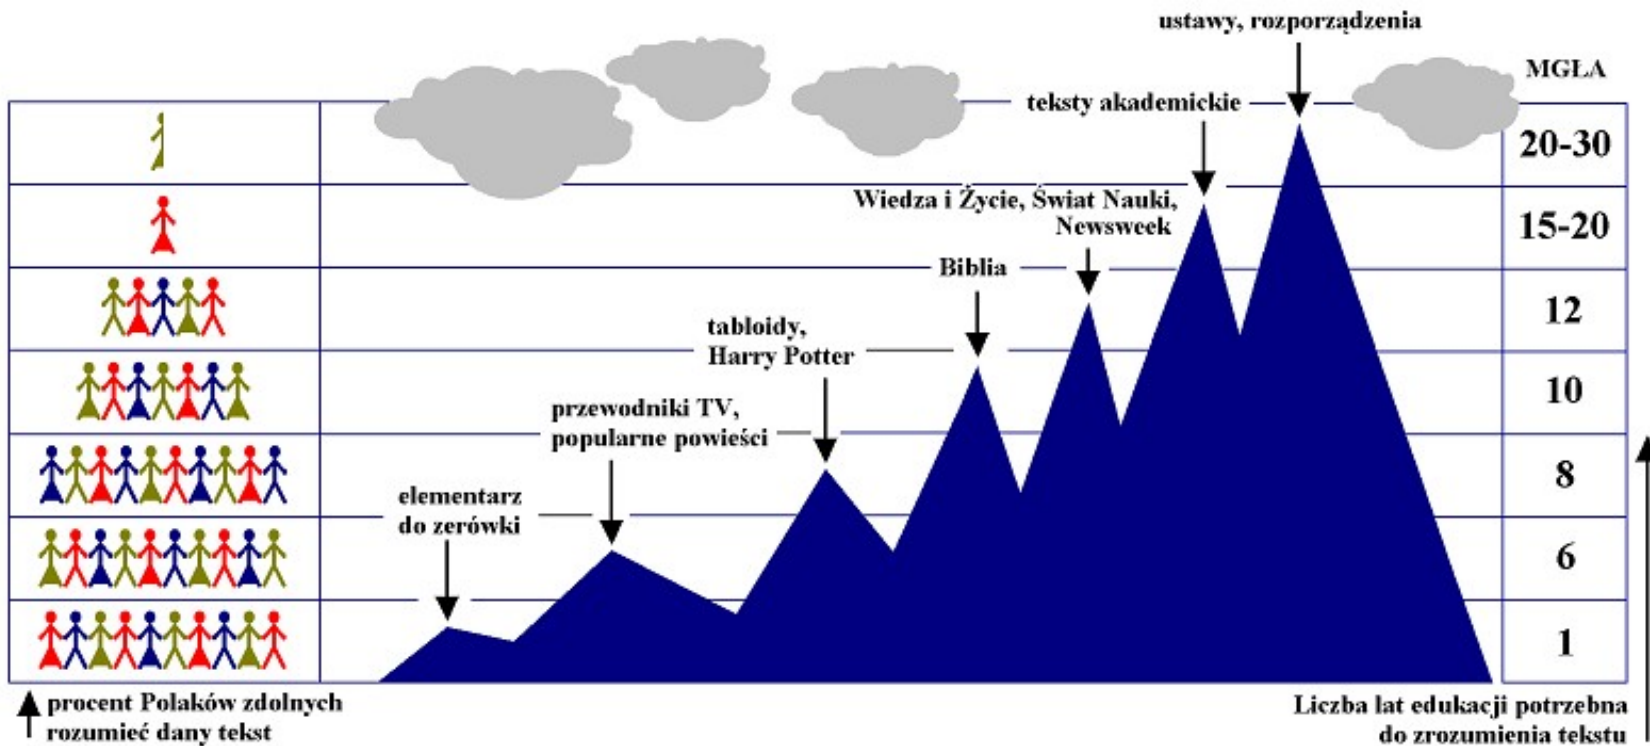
ustawy, rozporządzenia

MGŁA

teksty akademickie

20-30

Wiedza i Życie, Świat Nauki, Newsweek

15-20

Biblia

12

tabloidy, Harry Potter

10

przewodniki TV, popularne powieści

8

elementarz do zerówki

6

1

procent Polaków zdolnych rozumieć dany tekst

Liczba lat edukacji potrzebna do zrozumienia tekstu